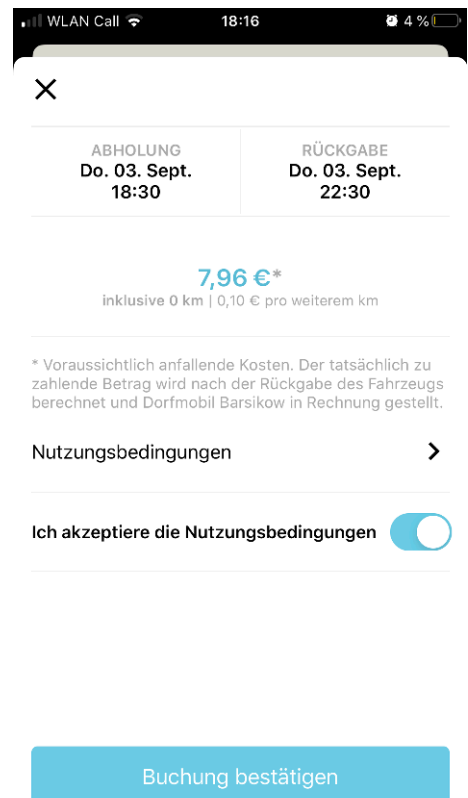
WLAN Call 18:16 4 %

×

| ABHOLUNG Do. 03. Sept. 18:30 | RÜCKGABE Do. 03. Sept. 22:30 |
|---|---|

7,96 €*
inklusive 0 km | 0,10 € pro weiterem km

* Voraussichtlich anfallende Kosten. Der tatsächlich zu zahlende Betrag wird nach der Rückgabe des Fahrzeugs berechnet und Dorfmobil Barsikow in Rechnung gestellt.

Nutzungsbedingungen >

Ich akzeptiere die Nutzungsbedingungen

Buchung bestätigen